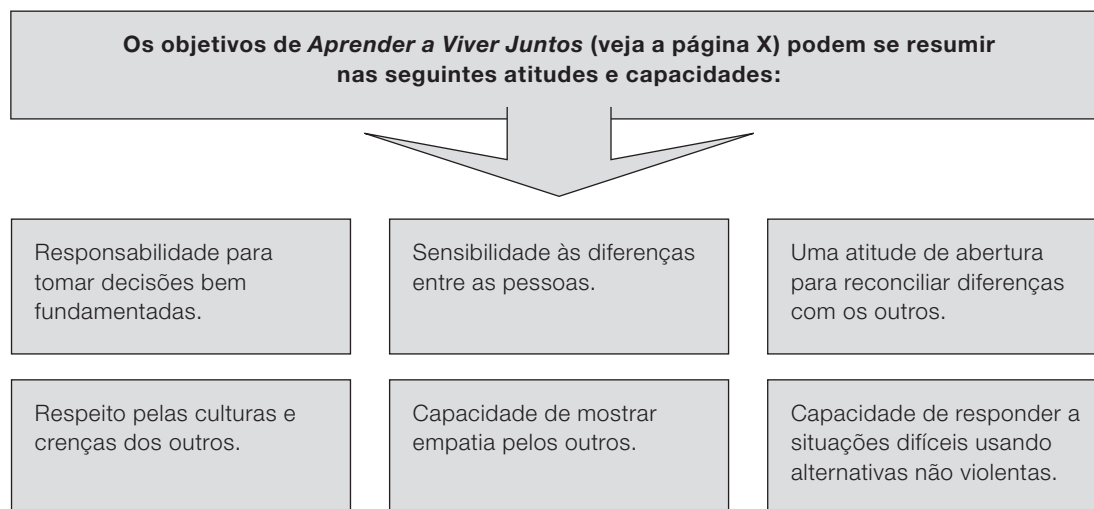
**Os objetivos de *Aprender a Viver Juntos* (veja a página X) podem se resumir nas seguintes atitudes e capacidades:**

Responsabilidade para tomar decisões bem fundamentadas.

Sensibilidade às diferenças entre as pessoas.

Uma atitude de abertura para reconciliar diferenças com os outros.

Respeito pelas culturas e crenças dos outros.

Capacidade de mostrar empatia pelos outros.

Capacidade de responder a situações difíceis usando alternativas não violentas.